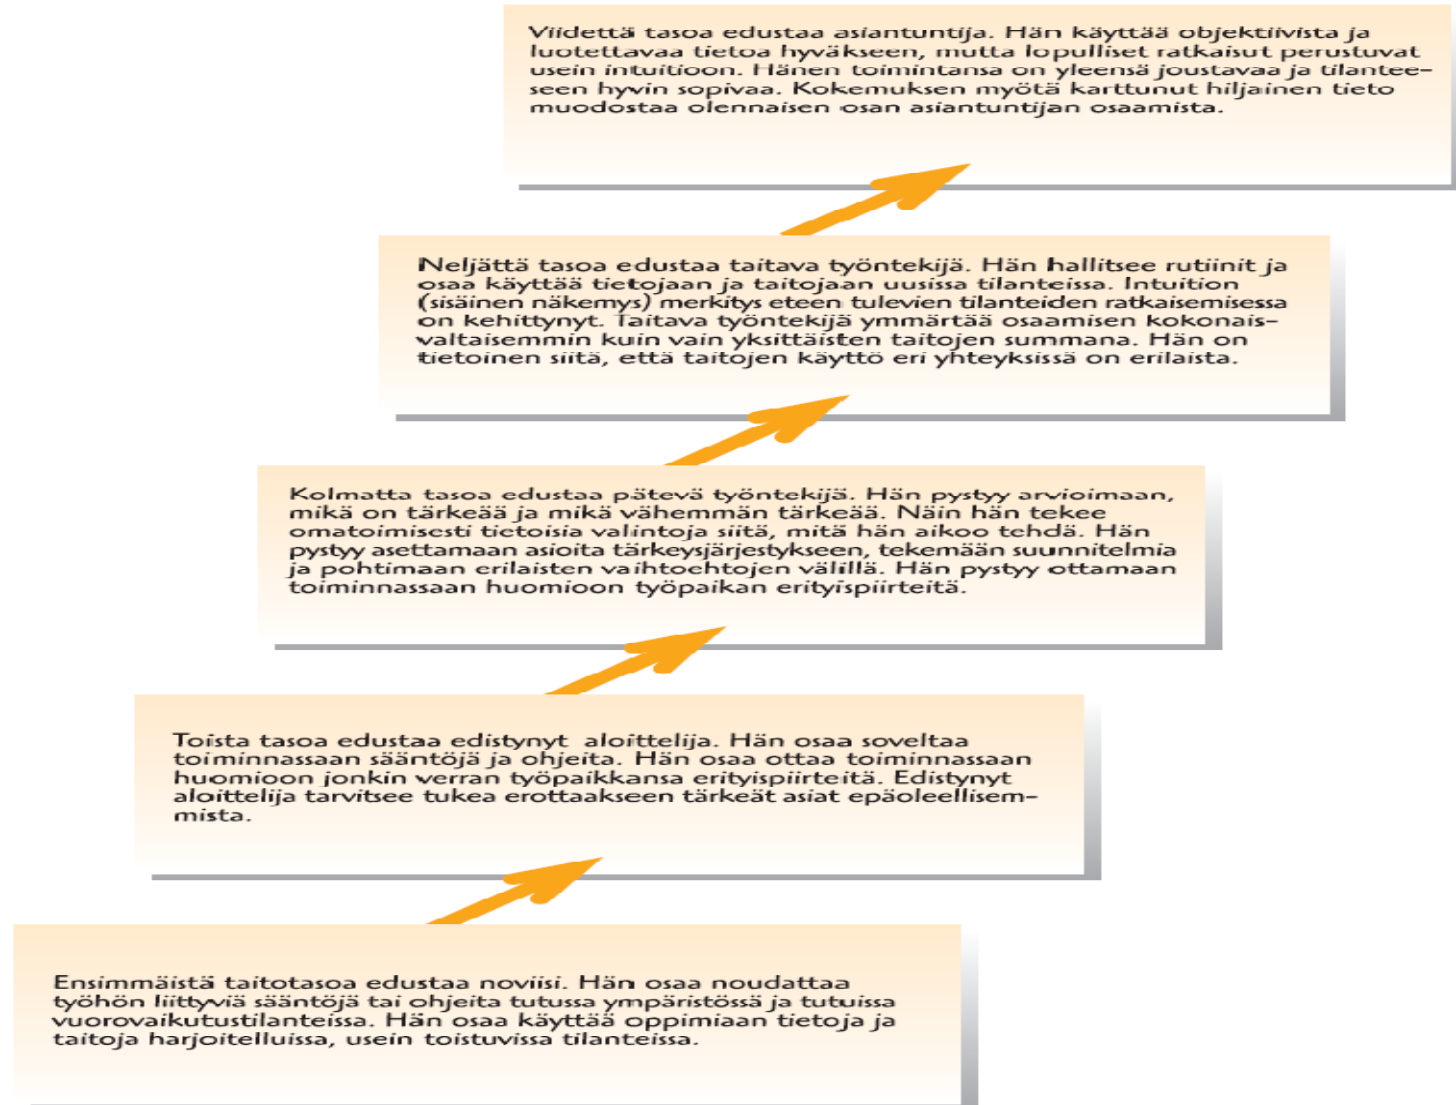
Viidettä tasoa edustaa asiantuntija. Hän käyttää objektiivista ja luotettavaa tietoa hyväkseen, mutta lopulliset ratkaisut perustuvat usein intuitioon. Hänen toimintansa on yleensä joustavaa ja tilanteeseen hyvin sopivaa. Kokemuksen myötä karttunut hiljainen tieto muodostaa olennaisen osan asiantuntijan osaamista.

Neljättä tasoa edustaa taitava työntekijä. Hän hallitsee rutiinit ja osaa käyttää tietojaan ja taitojaan uusissa tilanteissa. Intuition (sisäinen näkemys) merkitys eteen tulevien tilanteiden ratkaisemisessa on kehittynyt. Taitava työntekijä ymmärtää osaamisen kokonaisvaltaisemmin kuin vain yksittäisten taitojen summana. Hän on tietoinen siitä, että taitojen käyttö eri yhteyksissä on erilaista.

Kolmatta tasoa edustaa pätevä työntekijä. Hän pystyy arvioimaan, mikä on tärkeää ja mikä vähemmän tärkeää. Näin hän tekee omatoimisesti tietoisia valintoja siitä, mitä hän aikoo tehdä. Hän pystyy asettamaan asioita tärkeysjärjestykseen, tekemään suunnitelmia ja pohtimaan erilaisten vaihtoehtojen välillä. Hän pystyy ottamaan toiminnassaan huomioon työpaikan erityispiirteitä.

Toista tasoa edustaa edistynyt aloittelija. Hän osaa soveltaa toiminnassaan sääntöjä ja ohjeita. Hän osaa ottaa toiminnassaan huomioon jonkin verran työpaikkansa erityispiirteitä. Edistynyt aloittelija tarvitsee tukea erottaakseen tärkeät asiat epäoleellisemmista.

Ensimmäistä taitotasoa edustaa noviisi. Hän osaa noudattaa työhön liittyviä sääntöjä tai ohjeita tutussa ympäristössä ja tutuissa vuorovaikutustilanteissa. Hän osaa käyttää oppimiaan tietoja ja taitoja harjoitelluissa, usein toistuvissa tilanteissa.